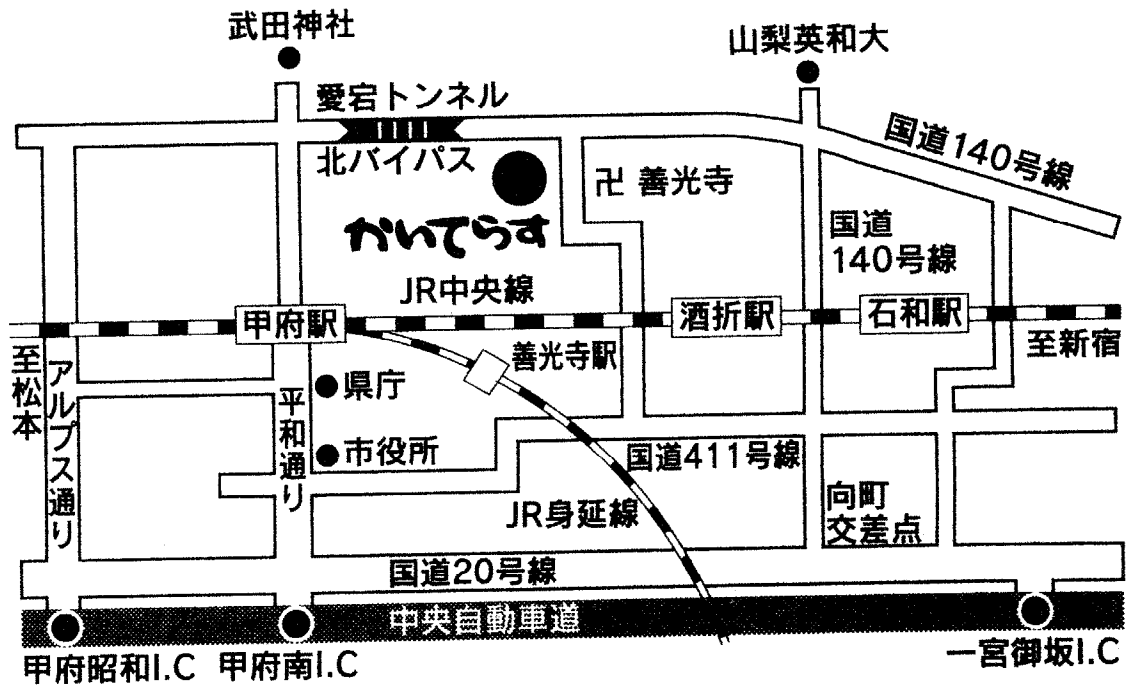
武田神社

山梨英和大

愛宕トンネル

国道140号線

北バイパス

卍 善光寺

かいてらす

国道
140号線

JR中央線

甲府駅

酒折駅

石和駅

至新宿

至松本

アルプス通り

善光寺駅

県庁

平和通り

市役所

国道411号線

JR身延線

向町
交差点

国道20号線

中央自動車道

甲府昭和I.C 甲府南I.C

一宮御坂I.C